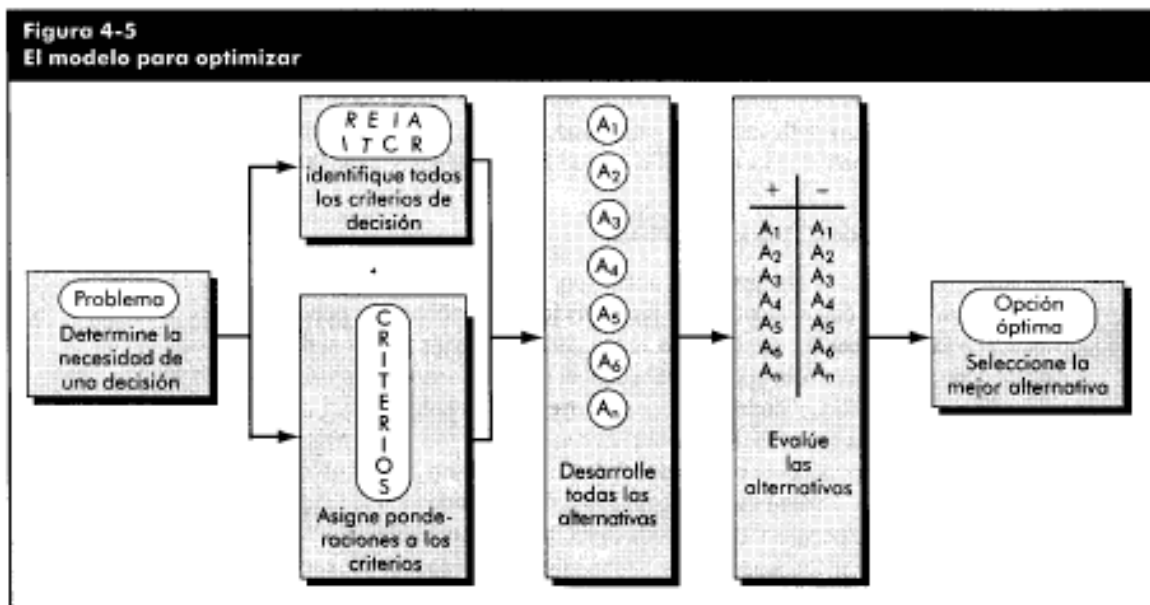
Figura 4-5
El modelo para optimizar

Problema
Determine la necesidad de una decisión

R E I A
I T C R
identifique todos los criterios de decisión

C
R
I
T
E
R
I
O
S
Asigne ponderaciones a los criterios

$A_1$
$A_2$
$A_3$
$A_4$
$A_5$
$A_6$
$A_n$
Desarrolle todas las alternativas

| + | – |
|---|---|
| $A_1$ | $A_1$ |
| $A_2$ | $A_2$ |
| $A_3$ | $A_3$ |
| $A_4$ | $A_4$ |
| $A_5$ | $A_5$ |
| $A_6$ | $A_6$ |
| $A_n$ | $A_n$ |

Evalúe las alternativas

Opción óptima
Seleccione la mejor alternativa